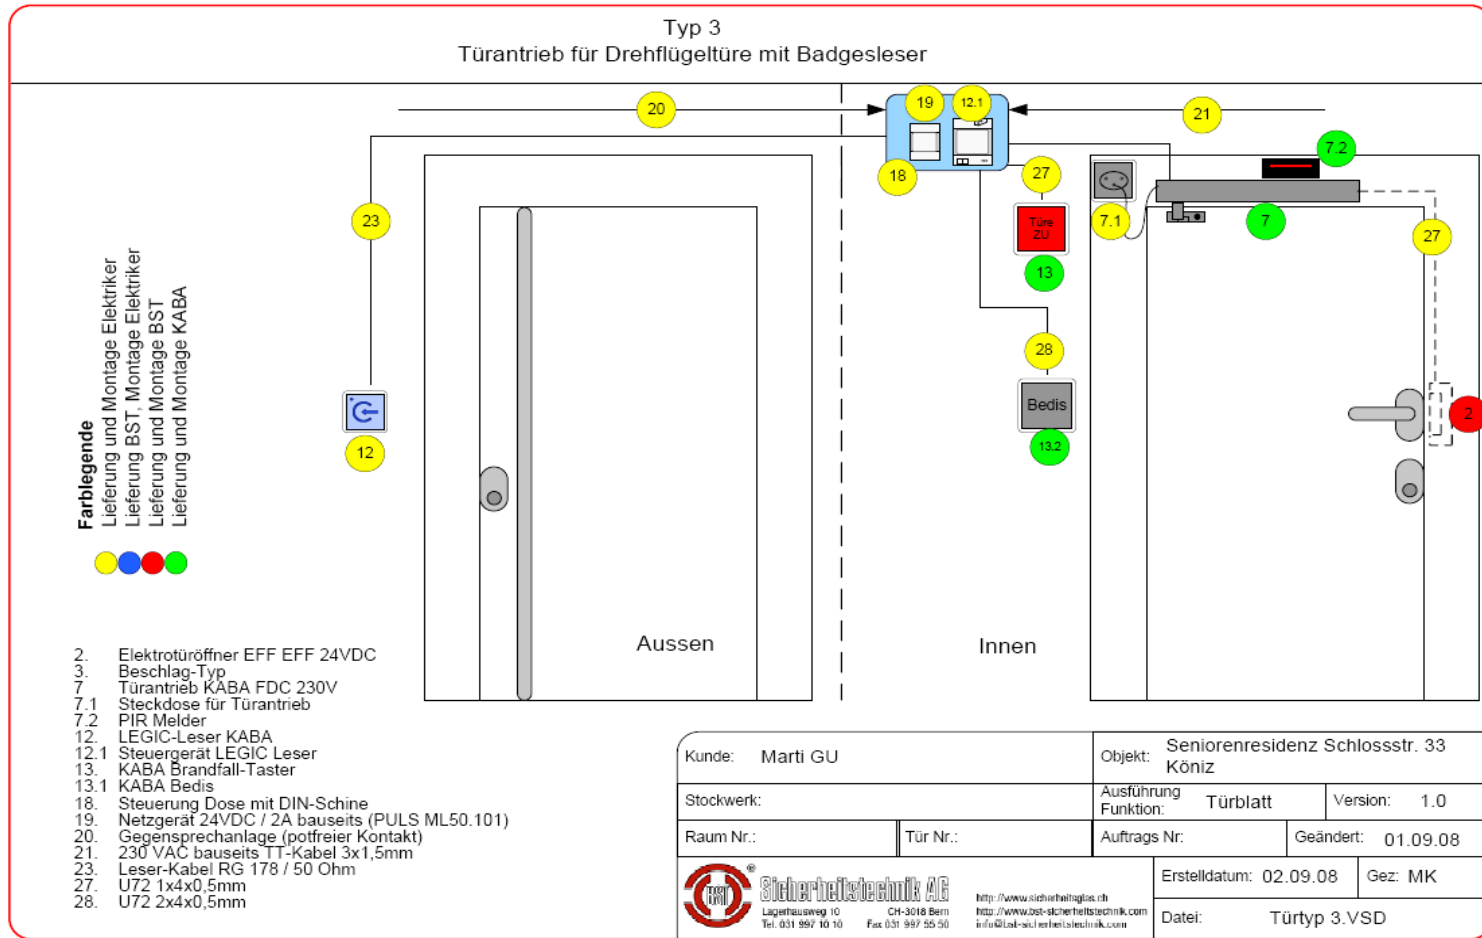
Typ 3
Türantrieb für Drehflügeltüre mit Badgesleser

20
19
12.1
21
18
27
7.2
23
7.1
7
27
Türe ZU
13
28
Bedis
13.2
12
2

Farblegende
Lieferung und Montage Elektriker
Lieferung BST, Montage Elektriker
Lieferung und Montage BST
Lieferung und Montage KABA

Aussen
Innen

2. Elektrotüröffner EFF EFF 24VDC
3. Beschlag-Typ
7 Türantrieb KABA FDC 230V
7.1 Steckdose für Türantrieb
7.2 PIR Melder
12. LEGIC-Leser KABA
12.1 Steuergerät LEGIC Leser
13. KABA Brandfall-Taster
13.1 KABA Bedis
18. Steuerung Dose mit DIN-Schine
19. Netzgerät 24VDC / 2A bauseits (PULS ML50.101)
20. Gegensprechanlage (potfreier Kontakt)
21. 230 VAC bauseits TT-Kabel 3x1,5mm
23. Leser-Kabel RG 178 / 50 Ohm
27. U72 1x4x0,5mm
28. U72 2x4x0,5mm

| Kunde: Marti GU | | Objekt: Seniorenresidenz Schlossstr. 33 Köniz | |
|---|---|---|---|
| Stockwerk: | | Ausführung Funktion: Türblatt | Version: 1.0 |
| Raum Nr.: | Tür Nr.: | Auftrags Nr: | Geändert: 01.09.08 |
| Sicherheitstechnik AG Lagerhausweg 10 CH-3018 Bern Tel. 031 997 10 10 Fax 031 997 55 50 | http://www.sicherheitsglas.ch http://www.bst-sicherheitstechnik.com info@bst-sicherheitstechnik.com | Erstelldatum: 02.09.08 | Gez: MK |
| | | Datei: Türtyp 3.VSD | |